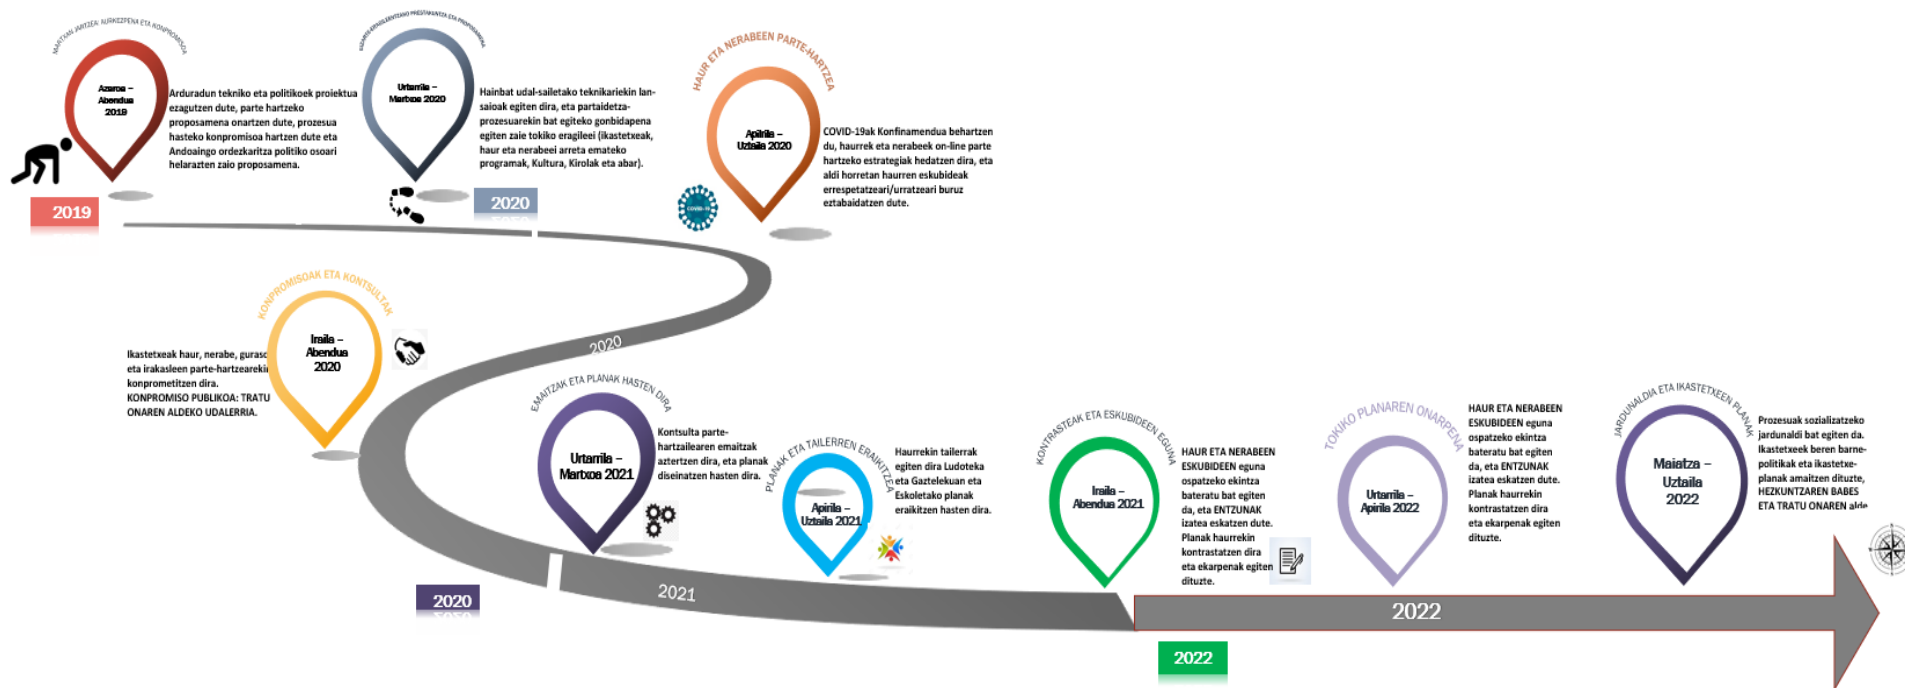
MARTXAN JARTZEA: ALKARTZEA ETA KONPROMISOA

Azaroa – Abendua 2019

Arduradun tekniko eta politikoek proiektua ezagutzen dute, parte hartzeko proposamena onartzen dute, prozesua hasteko konpromisoa hartzen dute eta Andoaingo ordezkaritza politiko osoari helarazten zaio proposamena.

2019

SAIAKERA ESKUBIDEENTZAKO PRESTAKUNTZA ETA PROPOSAMENA

Urtarrila – Martxoa 2020

Hainbat udal-sailetako teknikariekin lansaioak egiten dira, eta partaidetzaprozesuarekin bat egiteko gonbidapena egiten zaie tokiko eragileei (ikastetxeak, haur eta nerabeei arreta emateko programak, Kultura, Kirolak eta abar).

2020

HAUR ETA NERABEEN PARTE-HARTZEA

Apirila – Uztaila 2020

COVID-19ak Konfinamendua behartzen du, haurrek eta nerabeek on-line parte hartzeko estrategiak hedatzen dira, eta aldi horretan haurren eskubideak errespetatzeari/urratzeari buruz eztabaidatzen dute.

KONPROMISOAK ETA KONTSULTAK

Iraila – Abendua 2020

Ikastetxeak haur, nerabe, gurasoe eta irakasleen parte-hartzearekin konprometitzen dira.
KONPROMISO PUBLIKOA: TRATU ONAREN ALDEKO UDALERRIA.

2020

EMAITZAK ETA PLANAK HASTEN DIRA

Urtarrila – Martxoa 2021

Kontsulta parte-hartzailearen emaitzak aztertzen dira, eta planak diseinatzen hasten dira.

PLANAK ETA TAILERREN ERAIKITZEA

Apirila – Uztaila 2021

Haurrekin tailerrak egiten dira Ludoteka eta Gaztelekuan eta Eskoletako planak eraikitzen hasten dira.

2020

2021

KONTRASTEAK ETA ESKUBIDEEN EGUNA

Iraila – Abendua 2021

HAUR ETA NERABEEN ESKUBIDEEN eguna ospatzeko ekintza bateratu bat egiten da, eta ENTZUNAK izatea eskatzen dute.
Planak haurrekin kontrastatzen dira eta ekarpenak egiten dituzte.

TOKIKO PLANAREN ONARPENA

Urtarrila – Apirila 2022

HAUR ETA NERABEEN ESKUBIDEEN eguna ospatzeko ekintza bateratu bat egiten da, eta ENTZUNAK izatea eskatzen dute.
Planak haurrekin kontrastatzen dira eta ekarpenak egiten dituzte.

JARDUNALDIA ETA IKASTETXEEN PLANAK

Maiatza – Uztaila 2022

Prozesuak sozializatzeko jardunaldi bat egiten da.
Ikastetxeek beren barnepolitikak eta ikastetxeplanak amaitzen dituzte, HEZKUNTZAREN BABES ETA TRATU ONAREN alde

2022

2022